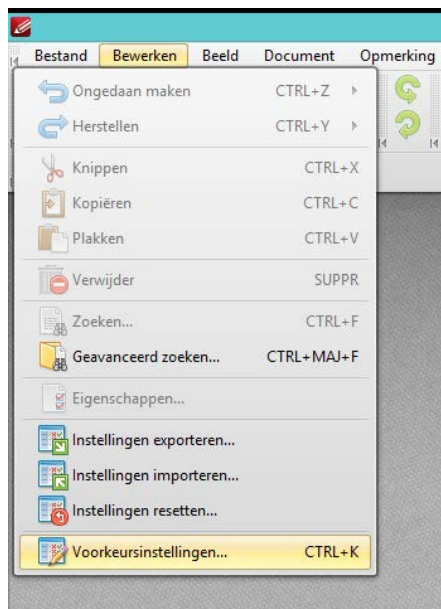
Bestand Bewerken Beeld Document Opmerking

Ongedaan maken CTRL+Z

Herstellen CTRL+Y

Knippen CTRL+X

Kopiëren CTRL+C

Plakken CTRL+V

Verwijder SUPPR

Zoeken... CTRL+F

Geavanceerd zoeken... CTRL+MAJ+F

Eigenschappen...

Instellingen exporteren...

Instellingen importeren...

Instellingen resetten...

Voorkeursinstellingen... CTRL+K